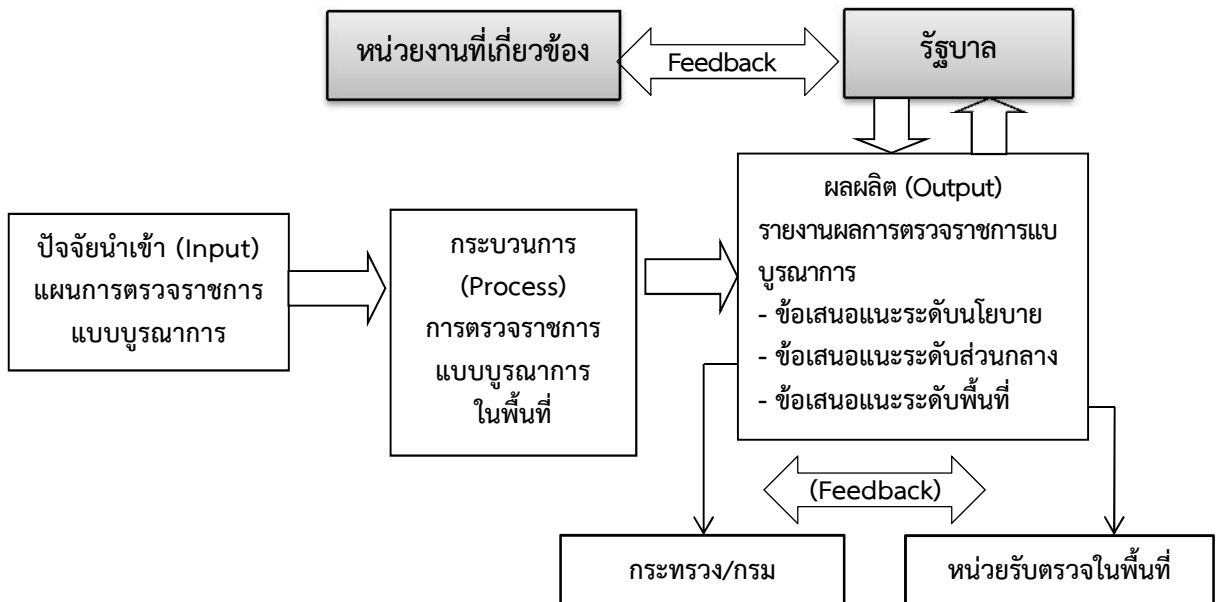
หน่วยงานที่เกี่ยวข้อง

Feedback

รัฐบาล

ปัจจัยนำเข้า (Input) แผนการตรวจราชการแบบบูรณาการ

กระบวนการ (Process) การตรวจราชการแบบบูรณาการในพื้นที่

ผลผลิต (Output)
รายงานผลการตรวจราชการแบบบูรณาการ
- ข้อเสนอแนะระดับนโยบาย
- ข้อเสนอแนะระดับส่วนกลาง
- ข้อเสนอแนะระดับพื้นที่

(Feedback)

กระทรวง/กรม

หน่วยรับตรวจในพื้นที่